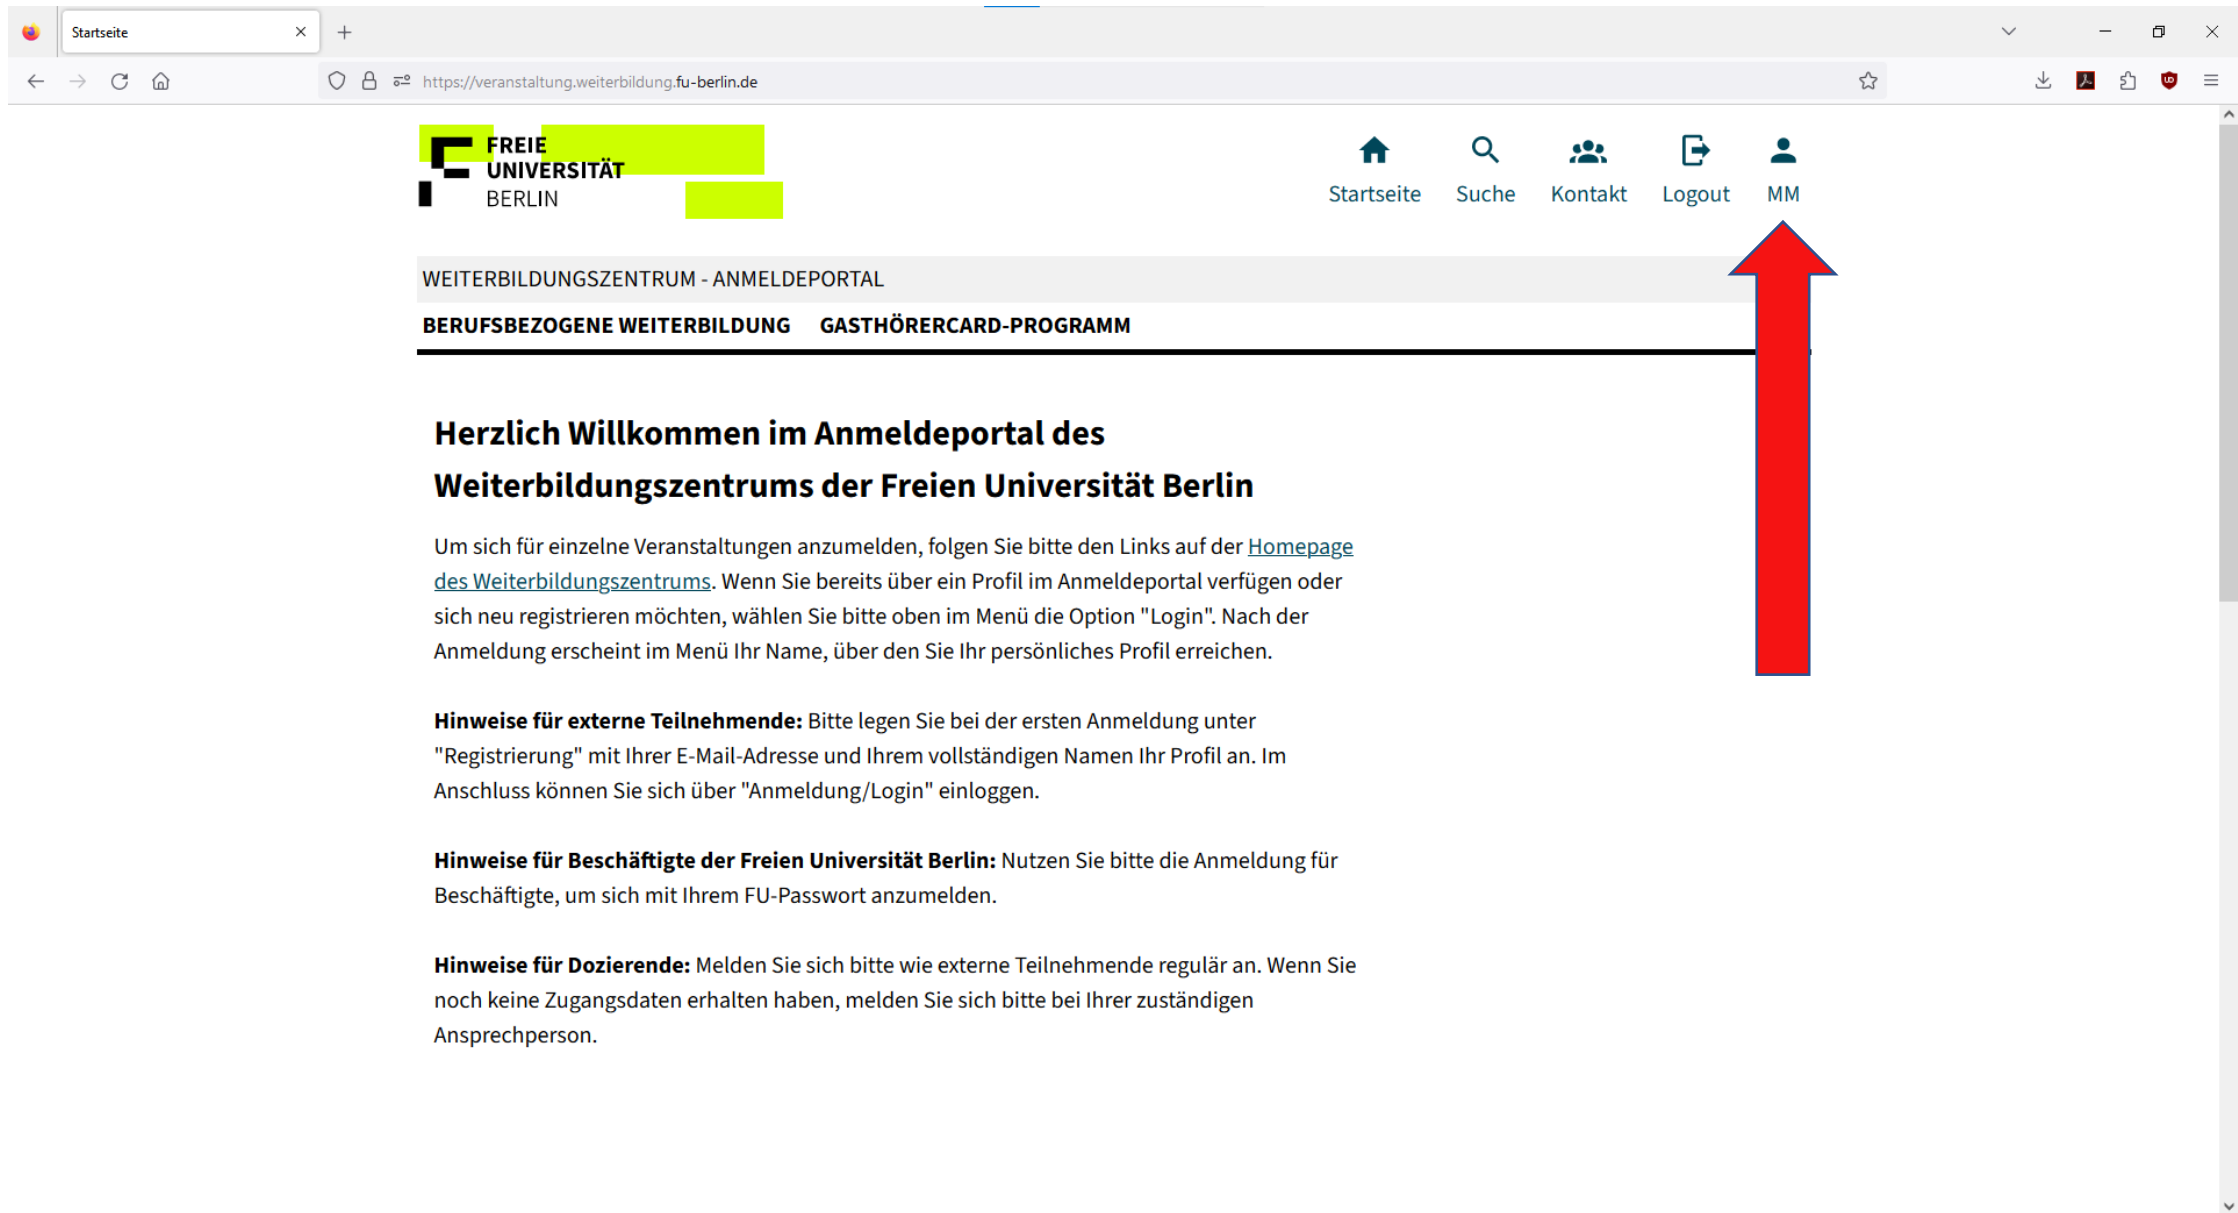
Startseite

https://veranstaltung.weiterbildung.fu-berlin.de

FREIE UNIVERSITÄT BERLIN

Startseite Suche Kontakt Logout MM

WEITERBILDUNGSZENTRUM - ANMELDEPORTAL

BERUFSBEZOGENE WEITERBILDUNG GASTHÖRERCARD-PROGRAMM

Herzlich Willkommen im Anmeldeportal des Weiterbildungszentrums der Freien Universität Berlin

Um sich für einzelne Veranstaltungen anzumelden, folgen Sie bitte den Links auf der Homepage des Weiterbildungszentrums. Wenn Sie bereits über ein Profil im Anmeldeportal verfügen oder sich neu registrieren möchten, wählen Sie bitte oben im Menü die Option "Login". Nach der Anmeldung erscheint im Menü Ihr Name, über den Sie Ihr persönliches Profil erreichen.

**Hinweise für externe Teilnehmende:** Bitte legen Sie bei der ersten Anmeldung unter "Registrierung" mit Ihrer E-Mail-Adresse und Ihrem vollständigen Namen Ihr Profil an. Im Anschluss können Sie sich über "Anmeldung/Login" einloggen.

**Hinweise für Beschäftigte der Freien Universität Berlin:** Nutzen Sie bitte die Anmeldung für Beschäftigte, um sich mit Ihrem FU-Passwort anzumelden.

**Hinweise für Dozierende:** Melden Sie sich bitte wie externe Teilnehmende regulär an. Wenn Sie noch keine Zugangsdaten erhalten haben, melden Sie sich bitte bei Ihrer zuständigen Ansprechperson.